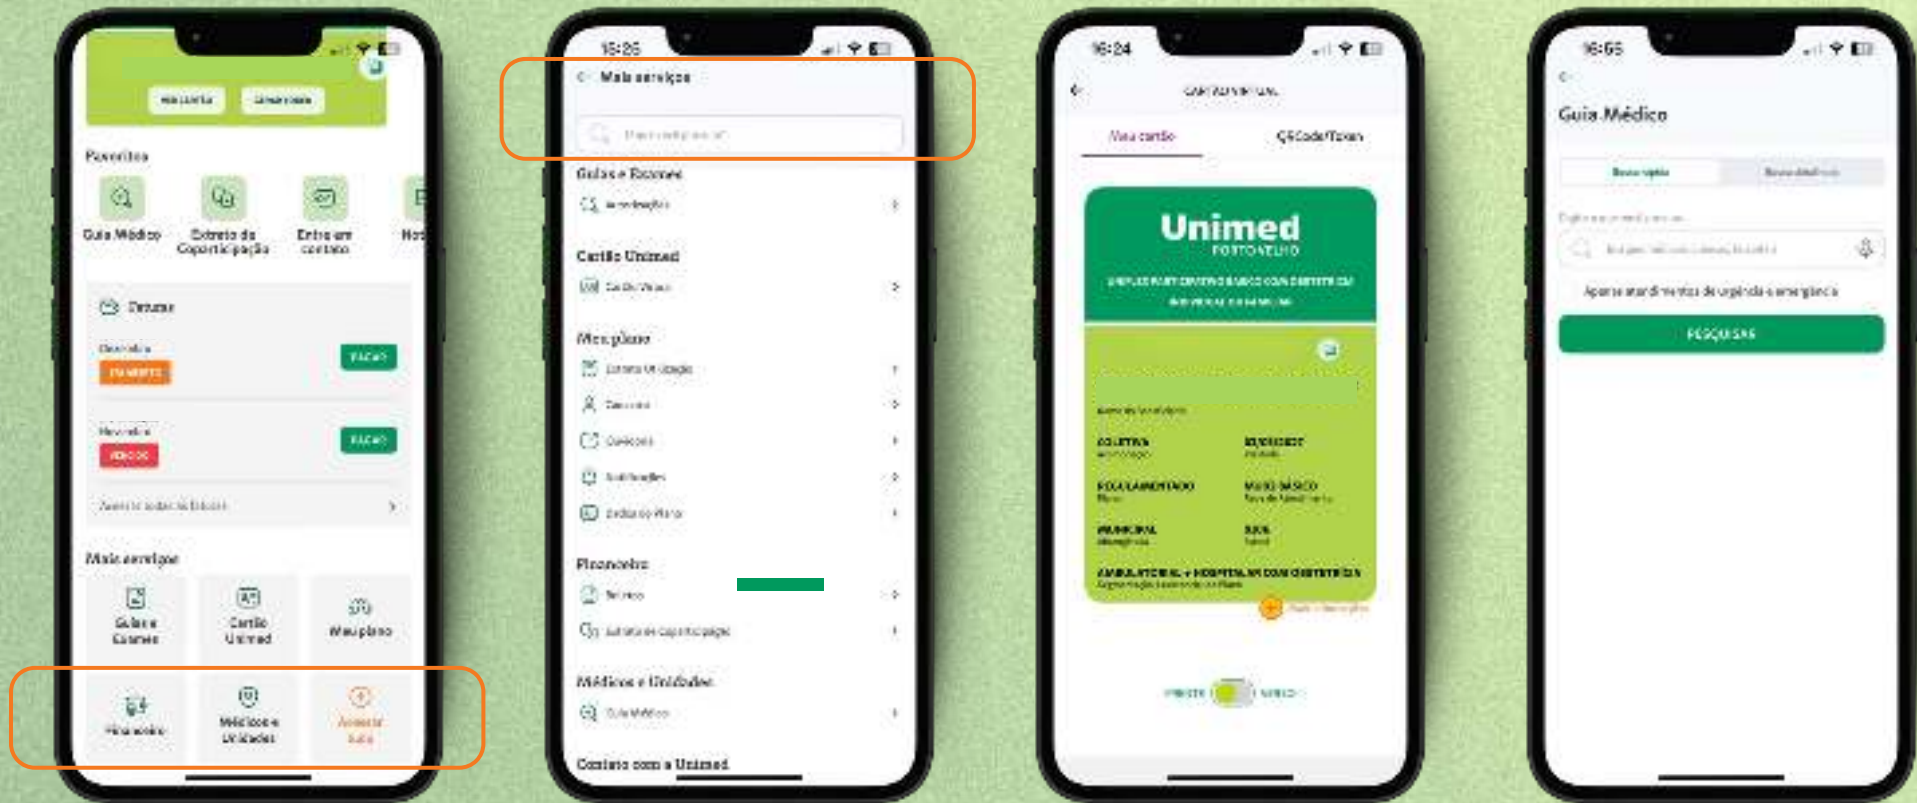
Favoritos

Guia Médico

Extrato de Coparticipação

Entre em contato

Faturas

PAGAR

PAGAR

Mais serviços

Guias e Exames

Cartão Unimed

Meu plano

Financeiro

Médicos e Unidades

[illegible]

16:25

Mais serviços

Guias e Exames

Cartão Unimed

Meu plano

Financeiro

Médicos e Unidades

Contato com a Unimed

16:24

Meu cartão

QRCode/Token

Unimed

PORTO VELHO

COLETIVA

REGULAMENTADO

MUNICIPAL

AMBULATORIAL + HOSPITALAR COM OBSTETRÍCIA

16:55

Guia Médico

Apenas atendimentos de urgência e emergência

PESQUISAR